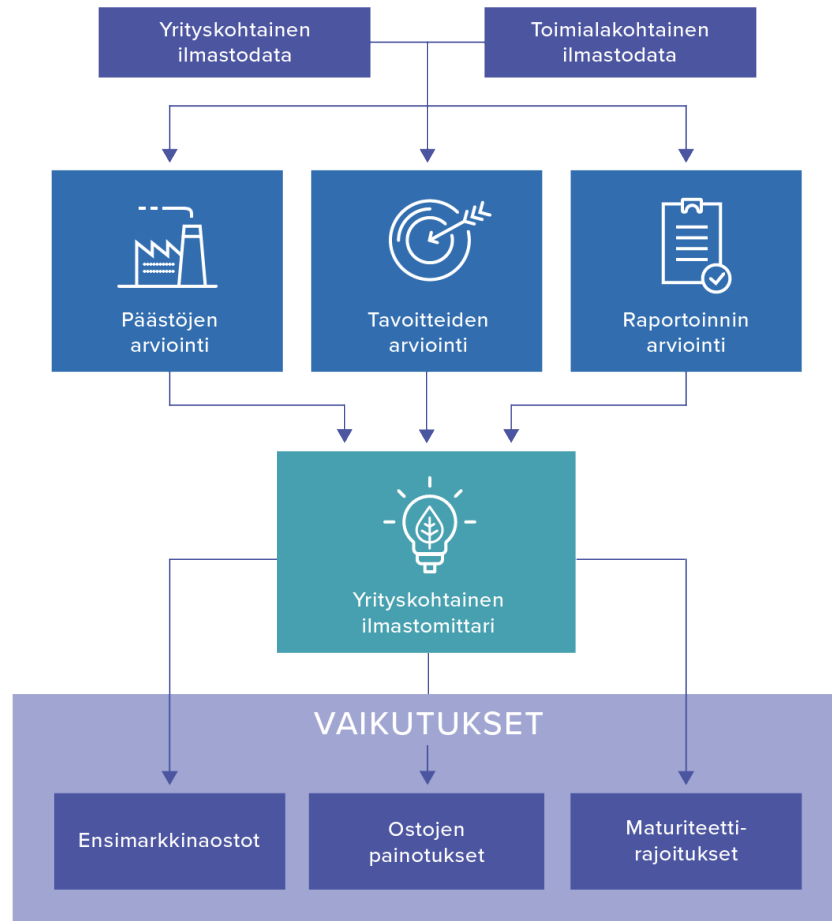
Yrityskohtainen ilmastodata

Toimialakohtainen ilmastodata

Päästöjen arviointi

Tavoitteiden arviointi

Raportoinnin arviointi

Yrityskohtainen ilmastomittari

VAIKUTUKSET

Ensimarkkinaostot

Ostojen painotukset

Maturiteetti-rajoitukset